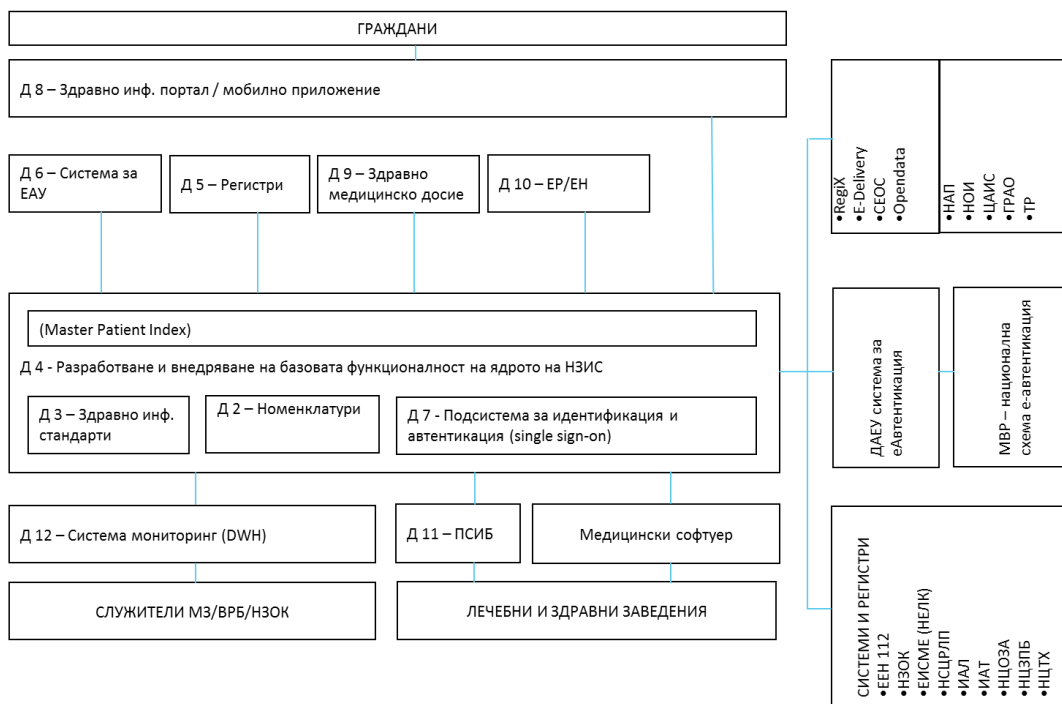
ГРАЖДАНИ

Д 8 – Здравно инф. портал / мобилно приложение

Д 6 – Система за ЕАУ

Д 5 – Регистри

Д 9 – Здравно медицинско досие

Д 10 – ЕР/ЕН

(Master Patient Index)

Д 4 - Разработване и внедряване на базовата функционалност на ядрото на НЗИС

Д 3 – Здравно инф. стандарти

Д 2 – Номенклатури

Д 7 - Подсистема за идентификация и автентикация (single sign-on)

Д 12 – Система мониторинг (DWH)

Д 11 – ПСИБ

Медицински софтуер

СЛУЖИТЕЛИ МЗ/ВРБ/НЗОК

ЛЕЧЕБНИ И ЗДРАВНИ ЗАВЕДЕНИЯ

•RegiX
•E-Delivery
•СЕОС
•Opendata

•НАП
•НОИ
•ЦАИС
•ГРАО
•ТР

ДАЕУ система за еАвтентикация

МВР – национална схема е-автентикация

СИСТЕМИ И РЕГИСТРИ
•ЕЕН 112
•НЗОК
•ЕИСМЕ (НЕЛК)
•НСЦРЛП
•ИАЛ
•ИАТ
•НЦОЗА
•НЦЗПБ
•НЦТХ